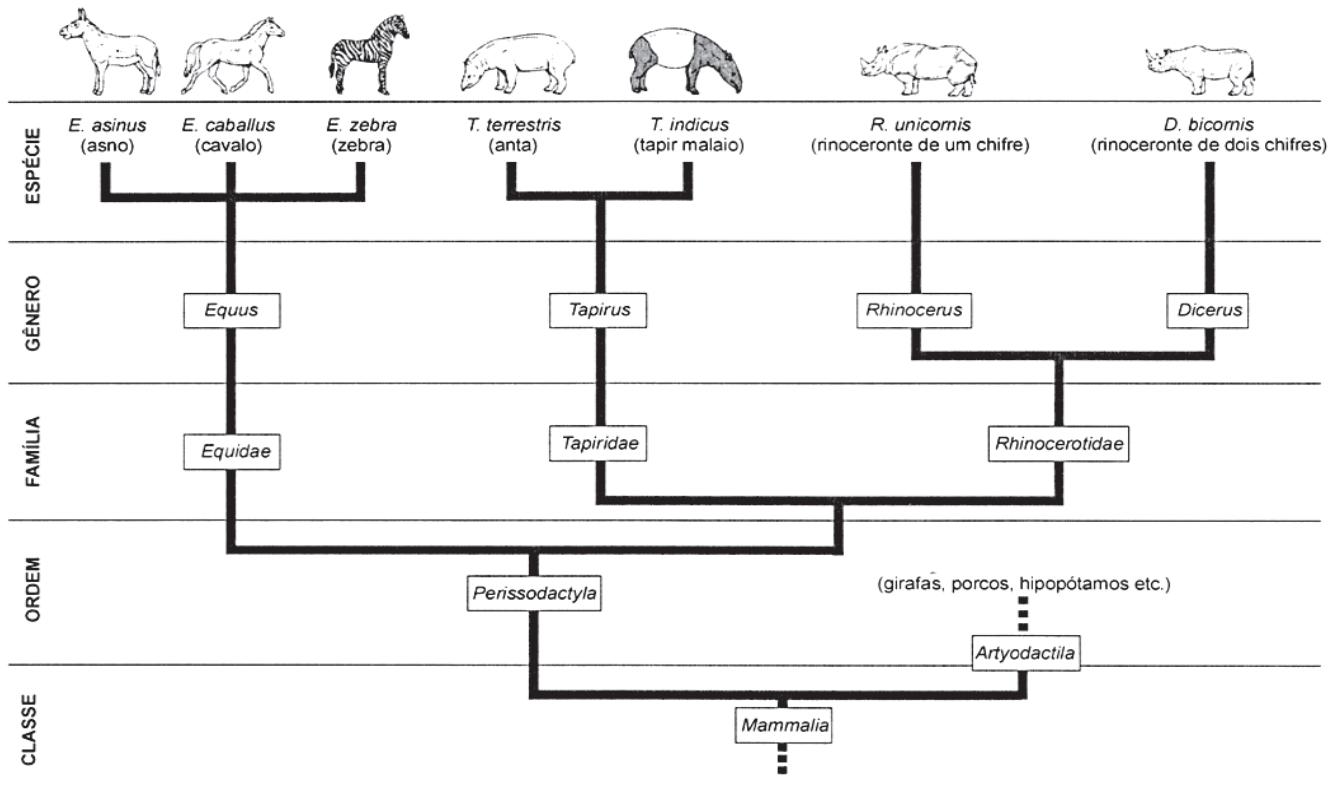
ESPÉCIE

E. asinus (asno)

E. caballus (cavalo)

E. zebra (zebra)

T. terrestris (anta)

T. indicus (tapir malaio)

R. unicornis (rinoceronte de um chifre)

D. bicornis (rinoceronte de dois chifres)

GÊNERO

Equus

Tapirus

Rhinocerus

Dicerus

FAMÍLIA

Equidae

Tapiridae

Rhinocerotidae

ORDEM

Perissodactyla

(girafas, porcos, hipopótamos etc.)

Artyodactila

CLASSE

Mammalia